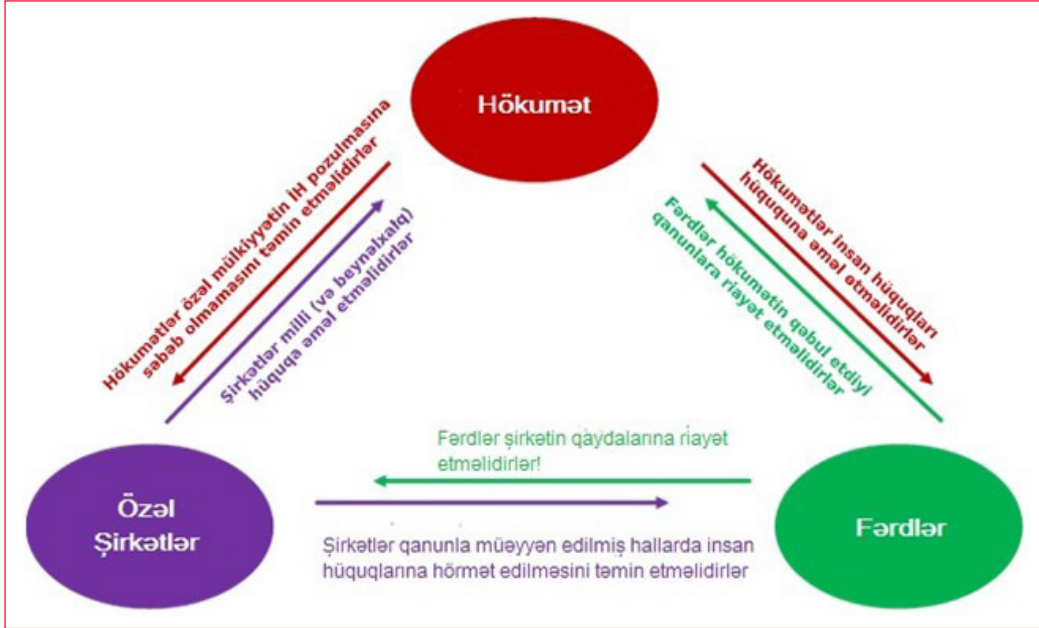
Hökumət

Hökumətlər özəl mülkiyyətin İH pozulmasına səbəb olmamasını təmin etməlidirlər

Şirkətlər milli (və beynəlxalq) hüquqa əməl etməlidirlər

Hökumətlər insan hüquqları hüququna əməl etməlidirlər

Fərdlər hökumətin qəbul etdiyi qanunlara riayət etməlidirlər

Fərdlər şirkətin qaydalarına riayət etməlidirlər!

Özəl Şirkətlər

Fərdlər

Şirkətlər qanunla müəyyən edilmiş hallarda insan hüquqlarına hörmət edilməsini təmin etməlidirlər